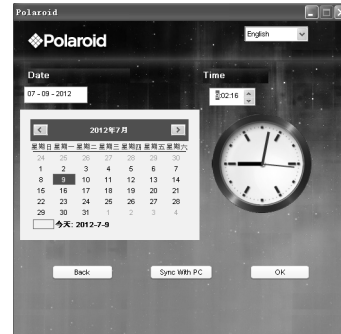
Polaroid

Polaroid

English

Date

07 - 09 - 2012

Time

02:16

2012年7月

| 星期日 | 星期一 | 星期二 | 星期三 | 星期四 | 星期五 | 星期六 |
|---|---|---|---|---|---|---|
| 24 | 25 | 26 | 27 | 28 | 29 | 30 |
| 1 | 2 | 3 | 4 | 5 | 6 | 7 |
| 8 | 9 | 10 | 11 | 12 | 13 | 14 |
| 15 | 16 | 17 | 18 | 19 | 20 | 21 |
| 22 | 23 | 24 | 25 | 26 | 27 | 28 |
| 29 | 30 | 31 | 1 | 2 | 3 | 4 |

今天: 2012-7-9

Back

Sync With PC

OK